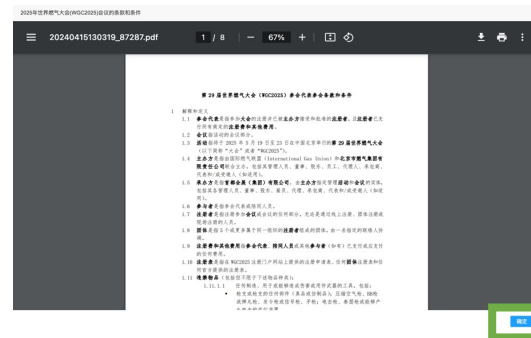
2025年世界燃气大会(WGC2025)会议的条款和条件

20240415130319_87287.pdf

1 / 8 | — 67% + |

第 29 届世界燃气大会（WGC2025）参会代表参会条款和条件

1 解释和定义

1.1 参会代表是指参加大会的注册并已被主办方接受和准许的参会者，且注册者已支付所有规定的注册费和其他费用。

1.2 会议指该项的会议部分。

1.3 活动指将于 2025 年 5 月 19 日至 23 日在中国北京举行的第 29 届世界燃气大会（以下简称"大会"或者"WGC2025"）。

1.4 主办方是指由国际燃气联盟（International Gas Union）和北京市燃气集团有限责任公司联合主办，包括其董事人员、董事、股东、员工、代理人、承包商、代表和/或受邀人（如适用）。

1.5 承办方是指誉都会展（集团）有限公司，由主办方指定管理活动和会议的实体，包括其各管理人员、董事、股东、雇员、代理、承包商、代表和/或受邀人（如适用）。

1.6 参与者是指参会代表或陪同人员。

1.7 注册者是指注册参加会议或者会议的任何部分，包括是通过线上注册、群体注册或现场注册的人员。

1.8 团体是指 5 个或更多属于同一组织的注册者组成的团体，由一名指定的联络人协调。

1.9 注册者和其他费用指参会代表、陪同人员或其他参与者（如有）尤其付出或者支付的任何费用。

1.10 注册者是指向 WGC2025 注册门户网站上提供的注册申请表，任何团体注册者和任何陪同注册者的注册者。

1.11 违禁物品（包括但不限于下述物品种类）：

1.11.1.1 任何物体、用于或能够造成伤害的管制或用的工具，包括：

• 韧带或构成任何利刃（其在或弹簧）、压缩空气枪、BB枪或弹丸枪、其中轮或带手枪、矛枪；电击棍、各型电击枪棒产品和任何其他武器

确定